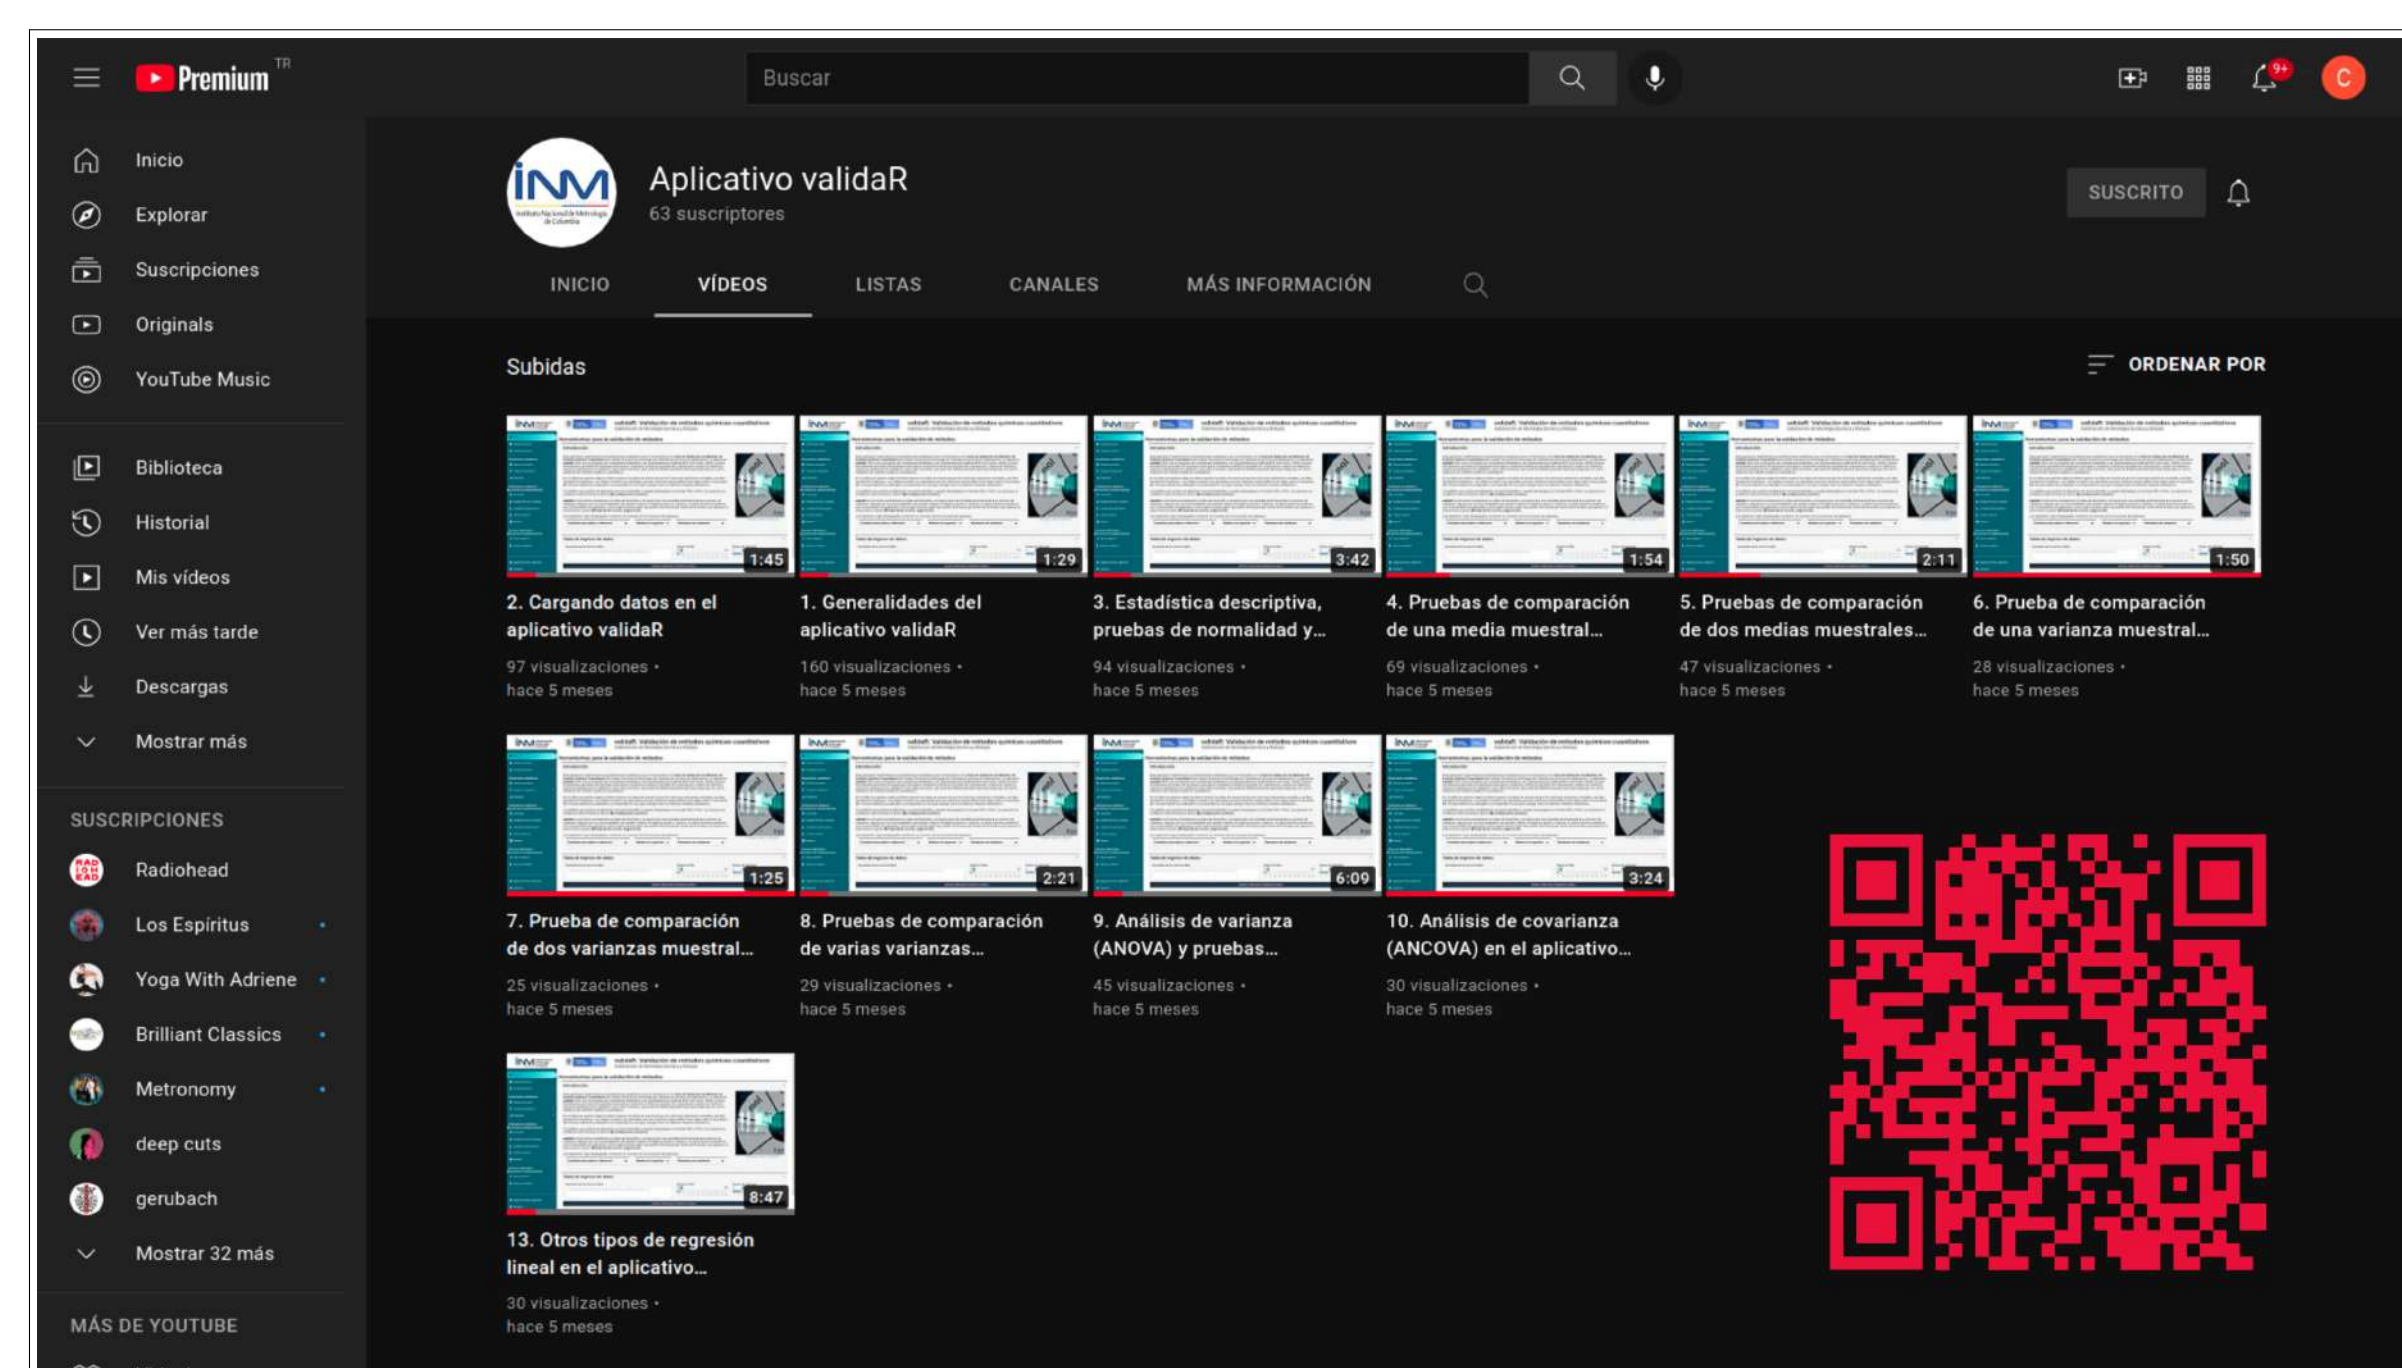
Premium TR

Buscar

9+

C

Inicio
Explorar
Suscripciones
Originals
YouTube Music

Biblioteca
Historial
Mis vídeos
Ver más tarde
Descargas
Mostrar más

SUSCRIPCIONES
Radiohead
Los Espiritus
Yoga With Adriene
Brilliant Classics
Metronomy
deep cuts
gerubach
Mostrar 32 más

MÁS DE YOUTUBE

INM

Aplicativo validaR
63 suscriptores

SUSCRITO

INICIO VÍDEOS LISTAS CANALES MÁS INFORMACIÓN

Subidas

ORDENAR POR

1:45
2. Cargando datos en el aplicativo validaR
97 visualizaciones • hace 5 meses

1:29
1. Generalidades del aplicativo validaR
160 visualizaciones • hace 5 meses

3:42
3. Estadística descriptiva, pruebas de normalidad y...
94 visualizaciones • hace 5 meses

1:54
4. Pruebas de comparación de una media muestral...
69 visualizaciones • hace 5 meses

2:11
5. Pruebas de comparación de dos medias muestrales...
47 visualizaciones • hace 5 meses

1:50
6. Prueba de comparación de una varianza muestral...
28 visualizaciones • hace 5 meses

1:25
7. Prueba de comparación de dos varianzas muestral...
25 visualizaciones • hace 5 meses

2:21
8. Pruebas de comparación de varias varianzas...
29 visualizaciones • hace 5 meses

6:09
9. Análisis de varianza (ANOVA) y pruebas...
45 visualizaciones • hace 5 meses

3:24
10. Análisis de covarianza (ANCOVA) en el aplicativo...
30 visualizaciones • hace 5 meses

8:47
13. Otros tipos de regresión lineal en el aplicativo...
30 visualizaciones • hace 5 meses